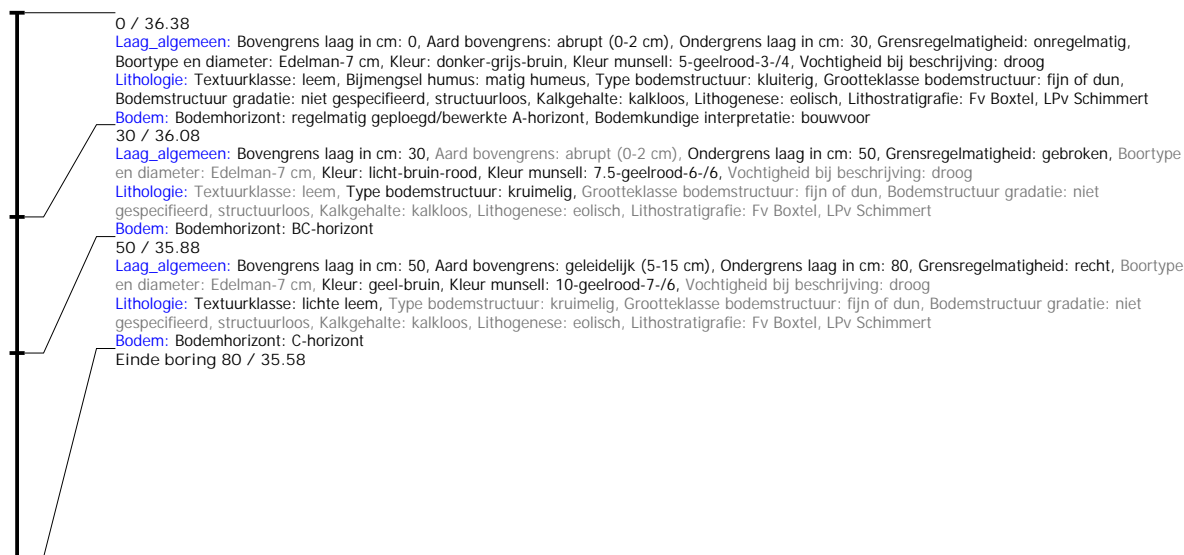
0 / 36.38
Laag_algemeen: Bovengrens laag in cm: 0, Aard bovengrens: abrupt (0-2 cm), Ondergrens laag in cm: 30, Grensregelmatigheid: onregelmatig, Boortype en diameter: Edelman-7 cm, Kleur: donker-grijs-bruin, Kleur munsell: 5-geelrood-3-/4, Vochtigheid bij beschrijving: droog
Lithologie: Textuurklasse: leem, Bijmengsel humus: matig humeus, Type bodemstructuur: kluiterig, Grootteklasse bodemstructuur: fijn of dun, Bodemstructuur gradatie: niet gespecifieerd, structuurloos, Kalkgehalte: kalkloos, Lithogenese: eolisch, Lithostratigrafie: Fv Boxtel, LPv Schimmert
Bodem: Bodemhorizont: regelmatig geploegd/bewerkte A-horizont, Bodemkundige interpretatie: bouwvoor

30 / 36.08
Laag_algemeen: Bovengrens laag in cm: 30, Aard bovengrens: abrupt (0-2 cm), Ondergrens laag in cm: 50, Grensregelmatigheid: gebroken, Boortype en diameter: Edelman-7 cm, Kleur: licht-bruin-rood, Kleur munsell: 7.5-geelrood-6-/6, Vochtigheid bij beschrijving: droog
Lithologie: Textuurklasse: leem, Type bodemstructuur: kruimelig, Grootteklasse bodemstructuur: fijn of dun, Bodemstructuur gradatie: niet gespecifieerd, structuurloos, Kalkgehalte: kalkloos, Lithogenese: eolisch, Lithostratigrafie: Fv Boxtel, LPv Schimmert
Bodem: Bodemhorizont: BC-horizont

50 / 35.88
Laag_algemeen: Bovengrens laag in cm: 50, Aard bovengrens: geleidelijk (5-15 cm), Ondergrens laag in cm: 80, Grensregelmatigheid: recht, Boortype en diameter: Edelman-7 cm, Kleur: geel-bruin, Kleur munsell: 10-geelrood-7-/6, Vochtigheid bij beschrijving: droog
Lithologie: Textuurklasse: lichte leem, Type bodemstructuur: kruimelig, Grootteklasse bodemstructuur: fijn of dun, Bodemstructuur gradatie: niet gespecifieerd, structuurloos, Kalkgehalte: kalkloos, Lithogenese: eolisch, Lithostratigrafie: Fv Boxtel, LPv Schimmert
Bodem: Bodemhorizont: C-horizont

Einde boring 80 / 35.58